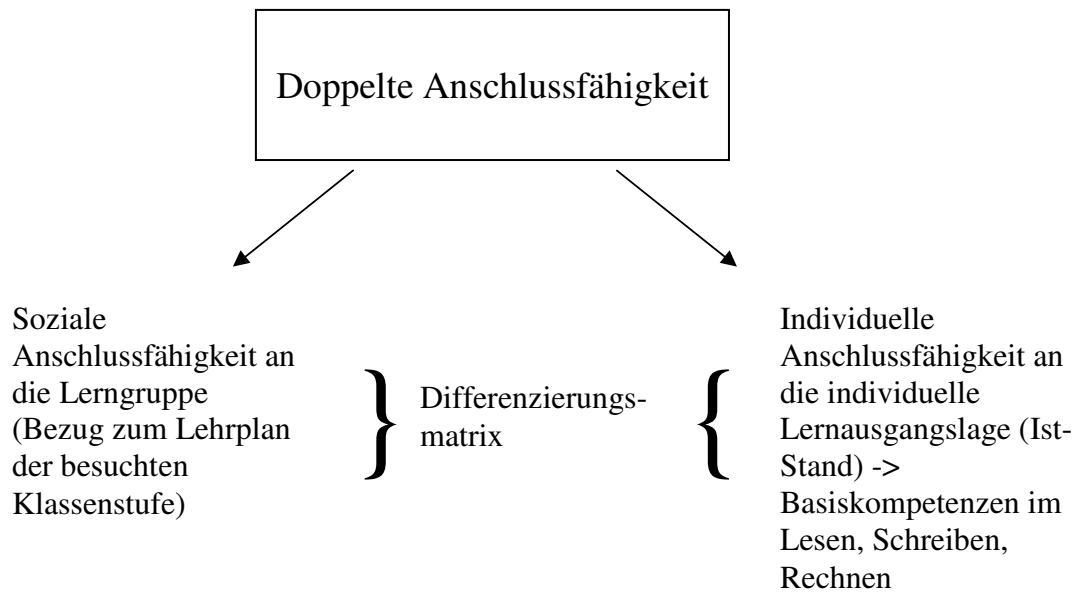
Doppelte Anschlussfähigkeit

Soziale Anschlussfähigkeit an die Lerngruppe (Bezug zum Lehrplan der besuchten Klassenstufe)

Differenzierungsmatrix

Individuelle Anschlussfähigkeit an die individuelle Lernausgangslage (Ist-Stand) -> Basiskompetenzen im Lesen, Schreiben, Rechnen